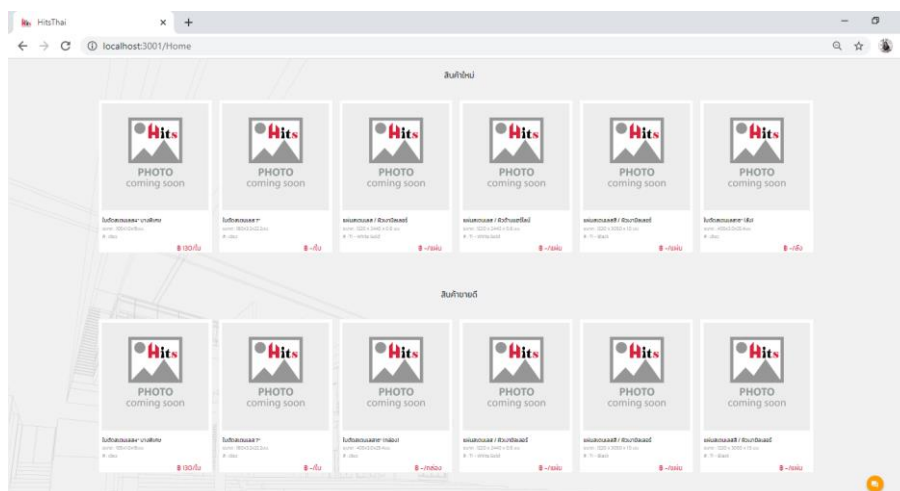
HitsThai
localhost:3001/Home

สินค้าใหม่

Hits
PHOTO
coming soon
ใบตัดสแตนเลส บางพิเศษ
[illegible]
฿ 130/ใบ

Hits
PHOTO
coming soon
ใบตัดสแตนเลส
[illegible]
฿ -/ใบ

Hits
PHOTO
coming soon
แผ่นสแตนเลส / ผิวเงาปัดเฉลย์
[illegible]
฿ -/แผ่น

Hits
PHOTO
coming soon
แผ่นสแตนเลส / ผิวด้านสตรีไลน์
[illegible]
฿ -/แผ่น

Hits
PHOTO
coming soon
แผ่นสแตนเลสสี / ผิวเงาปัดเฉลย์
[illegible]
฿ -/แผ่น

Hits
PHOTO
coming soon
ใบตัดสแตนเลส
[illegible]
฿ -/ใบ

สินค้าขายดี

Hits
PHOTO
coming soon
ใบตัดสแตนเลส บางพิเศษ
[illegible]
฿ 130/ใบ

Hits
PHOTO
coming soon
ใบตัดสแตนเลส
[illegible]
฿ -/ใบ

Hits
PHOTO
coming soon
ใบตัดสแตนเลส
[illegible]
฿ -/กล่อง

Hits
PHOTO
coming soon
แผ่นสแตนเลส / ผิวเงาปัดเฉลย์
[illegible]
฿ -/แผ่น

Hits
PHOTO
coming soon
แผ่นสแตนเลสสี / ผิวเงาปัดเฉลย์
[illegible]
฿ -/แผ่น

Hits
PHOTO
coming soon
แผ่นสแตนเลสสี / ผิวเงาปัดเฉลย์
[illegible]
฿ -/แผ่น